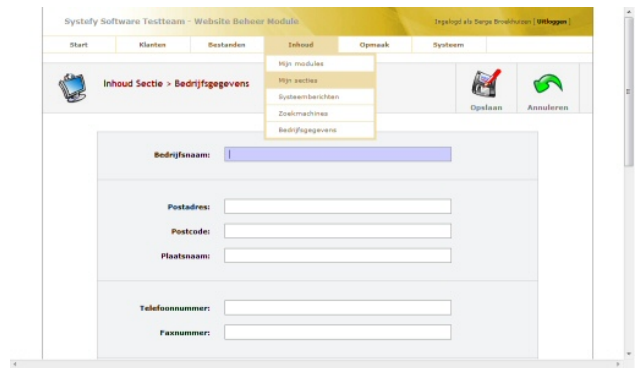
Systefy Software Testteam - Website Beheer Module

Ingelogd als Serge Broekhuizen | Uitloggen |

Start
Klanten
Bestanden
Inhoud
Opmaak
Systeem

Mijn modules
Mijn secties
Systeemberichten
Zoekmachines
Bedrijfsgegevens

Inhoud Sectie > Bedrijfsgegevens

Opslaan
Annuleren

Bedrijfsnaam:

Postadres:
Postcode:
Plaatsnaam:

Telefoonnummer:
Faxnummer: